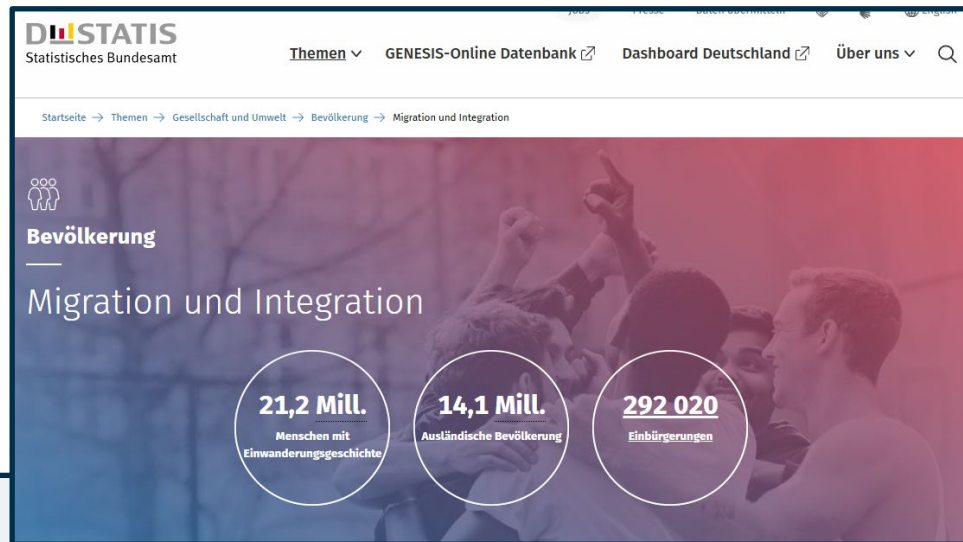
DESTATIS
Statistisches Bundesamt

Jobs Presse Daten übermitteln English

Themen GENESIS-Online Datenbank Dashboard Deutschland Über uns

Startseite → Themen → Gesellschaft und Umwelt → Bevölkerung → Migration und Integration

Bevölkerung

Migration und Integration

21,2 Mill.
Menschen mit Einwanderungsgeschichte

14,1 Mill.
Ausländische Bevölkerung

292 020
Einbürgerungen